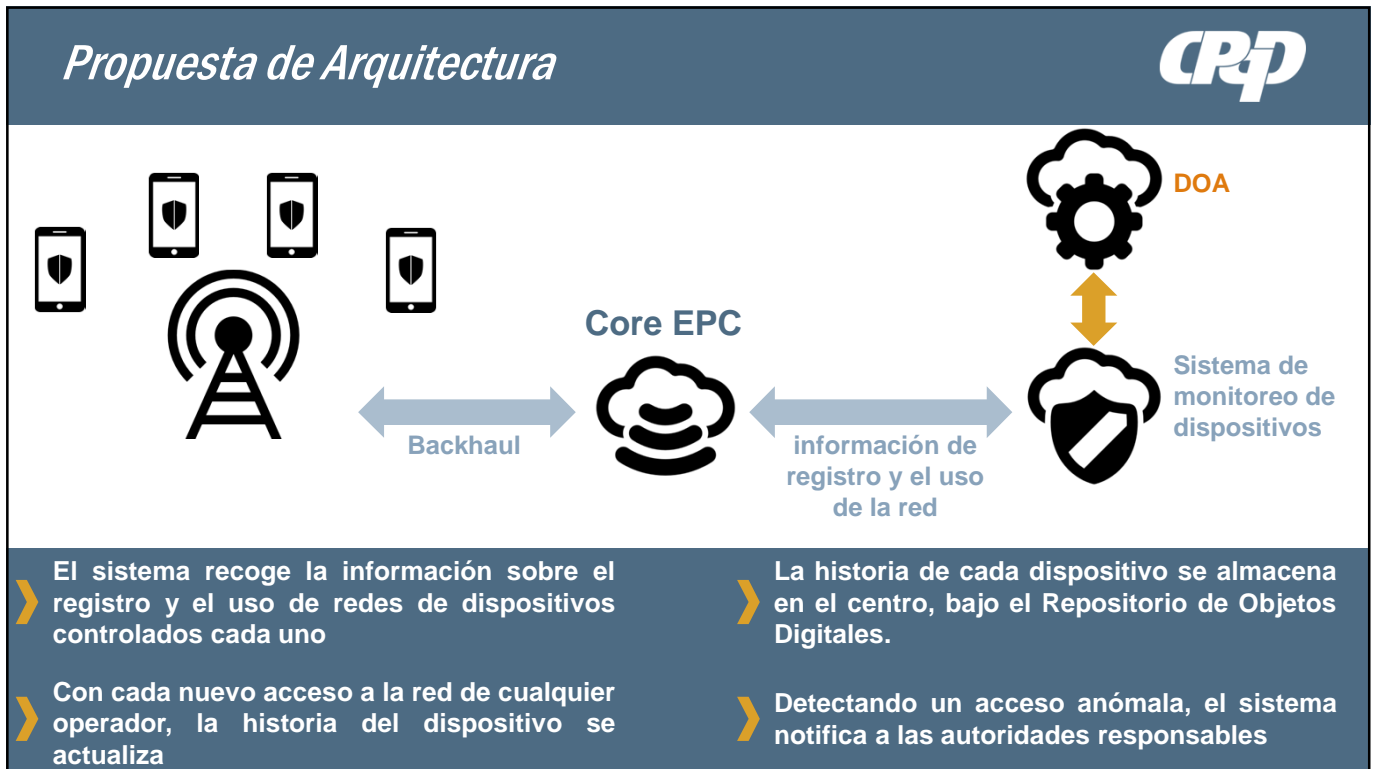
Propuesta de Arquitectura

CPqD

DOA

Core EPC

Sistema de monitoreo de dispositivos

Backhaul

información de registro y el uso de la red

El sistema recoge la información sobre el registro y el uso de redes de dispositivos controlados cada uno

Con cada nuevo acceso a la red de cualquier operador, la historia del dispositivo se actualiza

La historia de cada dispositivo se almacena en el centro, bajo el Repositorio de Objetos Digitales.

Detectando un acceso anómala, el sistema notifica a las autoridades responsables